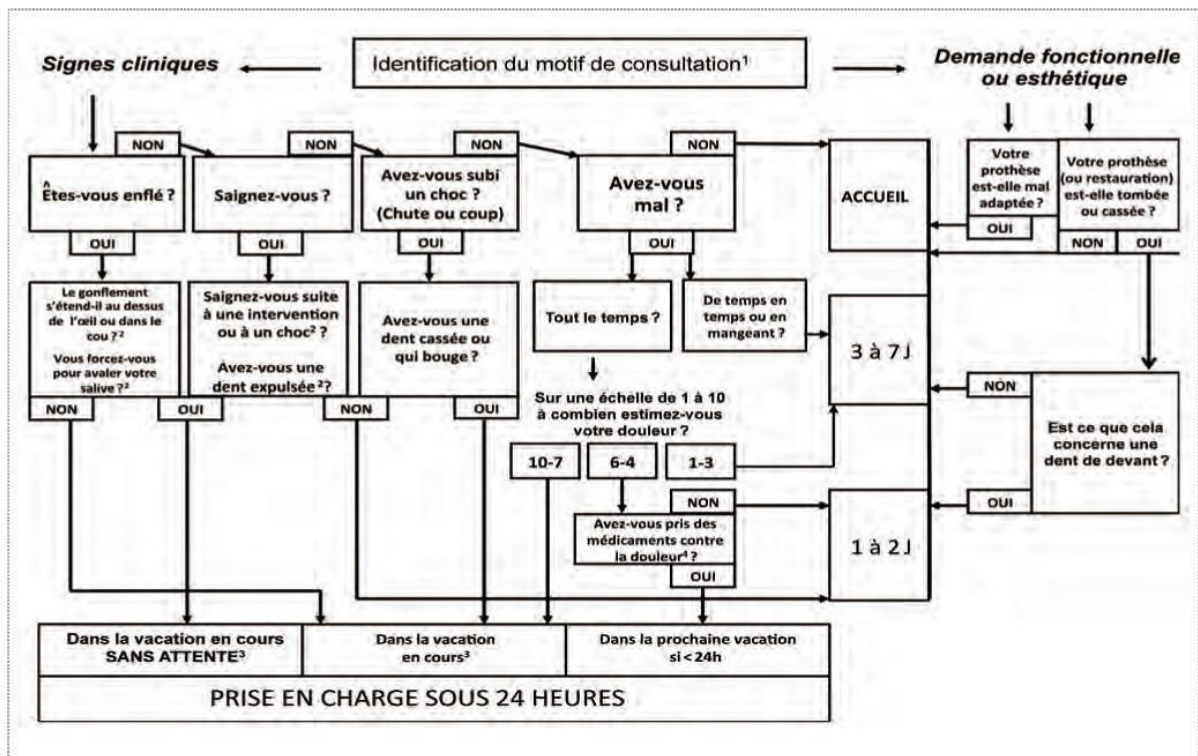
Signes cliniques

Identification du motif de consultation¹

Demande fonctionnelle ou esthétique

NON

Êtes-vous enflé ?

OUI

NON

Saignez-vous ?

OUI

NON

Avez-vous subi un choc ? (Chute ou coup)

OUI

NON

Avez-vous mal ?

OUI

ACCUEIL

Votre prothèse est-elle mal adaptée ?

OUI

Votre prothèse (ou restauration) est-elle tombée ou cassée ?

NON

OUI

Le gonflement s'étend-il au dessus de l'œil ou dans le cou ?²

Vous forcez-vous pour avaler votre salive ?²

NON

OUI

Saignez-vous suite à une intervention ou à un choc² ?

Avez-vous une dent expulsée ²?

NON

Avez-vous une dent cassée ou qui bouge ?

OUI

Tout le temps ?

De temps en temps ou en mangeant ?

3 à 7J

Sur une échelle de 1 à 10 à combien estimez-vous votre douleur ?

10-7

6-4

1-3

NON

Est ce que cela concerne une dent de devant ?

NON

Avez-vous pris des médicaments contre la douleur⁴ ?

OUI

OUI

1 à 2J

Dans la vacation en cours SANS ATTENTE³

Dans la vacation en cours³

Dans la prochaine vacation si < 24h

PRISE EN CHARGE SOUS 24 HEURES